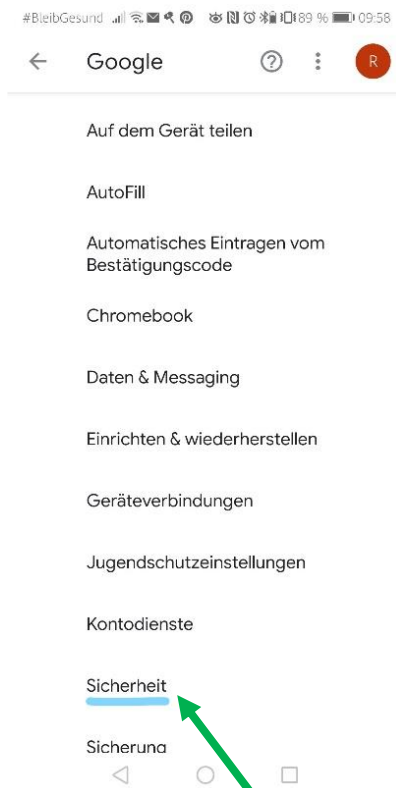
#BleibGesund 89 % 09:58

Google

R

Auf dem Gerät teilen

AutoFill

Automatisches Eintragen vom Bestätigungscode

Chromebook

Daten & Messaging

Einrichten & wiederherstellen

Geräteverbindungen

Jugendschutzeinstellungen

Kontodienste

Sicherheit

Sicherung